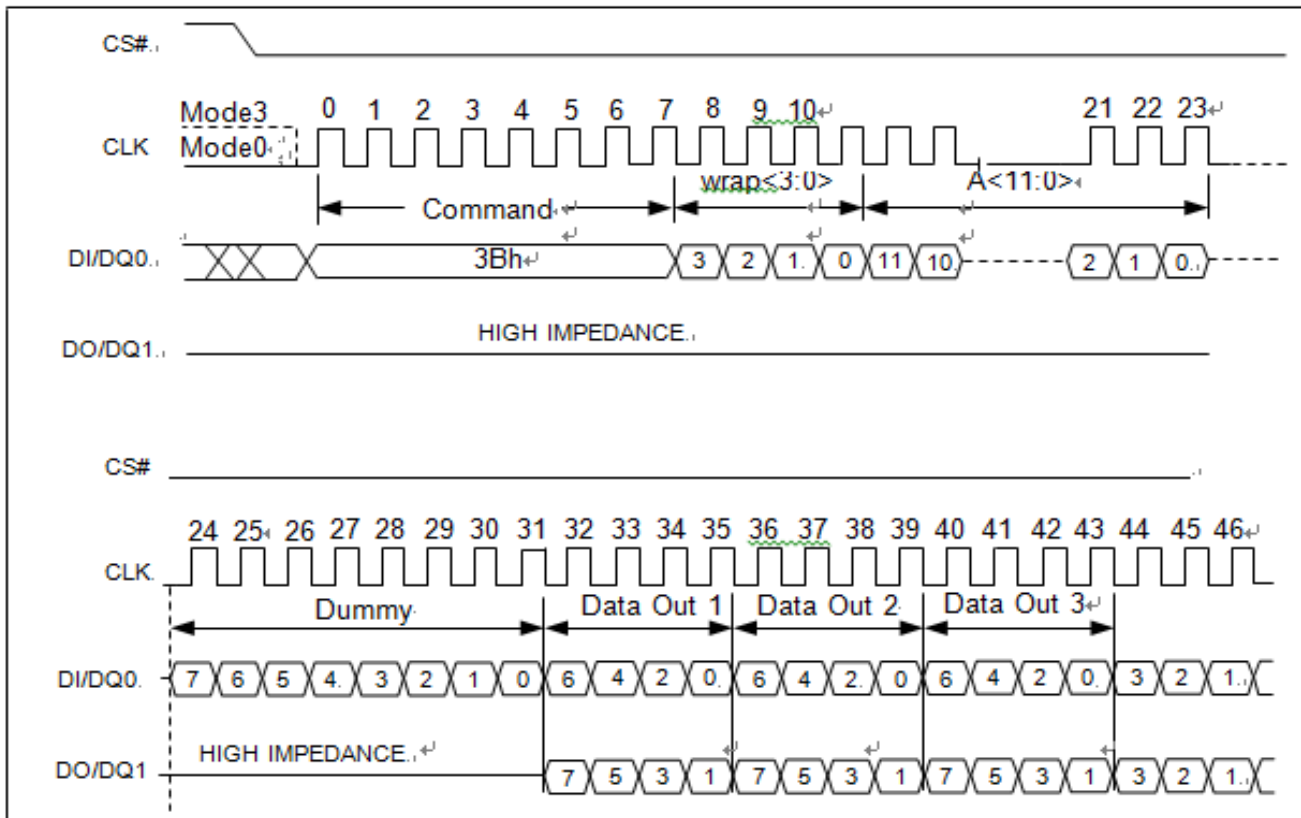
CS#

Mode3
Mode0
CLK
0 1 2 3 4 5 6 7 8 9 10 21 22 23

Command
wrap<3:0>
A<11:0>

DI/DQ0
3Bh
3 2 1 0 11 10 2 1 0

DO/DQ1
HIGH IMPEDANCE

CS#

CLK
24 25 26 27 28 29 30 31 32 33 34 35 36 37 38 39 40 41 42 43 44 45 46

Dummy
Data Out 1
Data Out 2
Data Out 3

DI/DQ0
7 6 5 4 3 2 1 0 6 4 2 0 6 4 2 0 6 4 2 0 3 2 1

DO/DQ1
HIGH IMPEDANCE
7 5 3 1 7 5 3 1 7 5 3 1 3 2 1